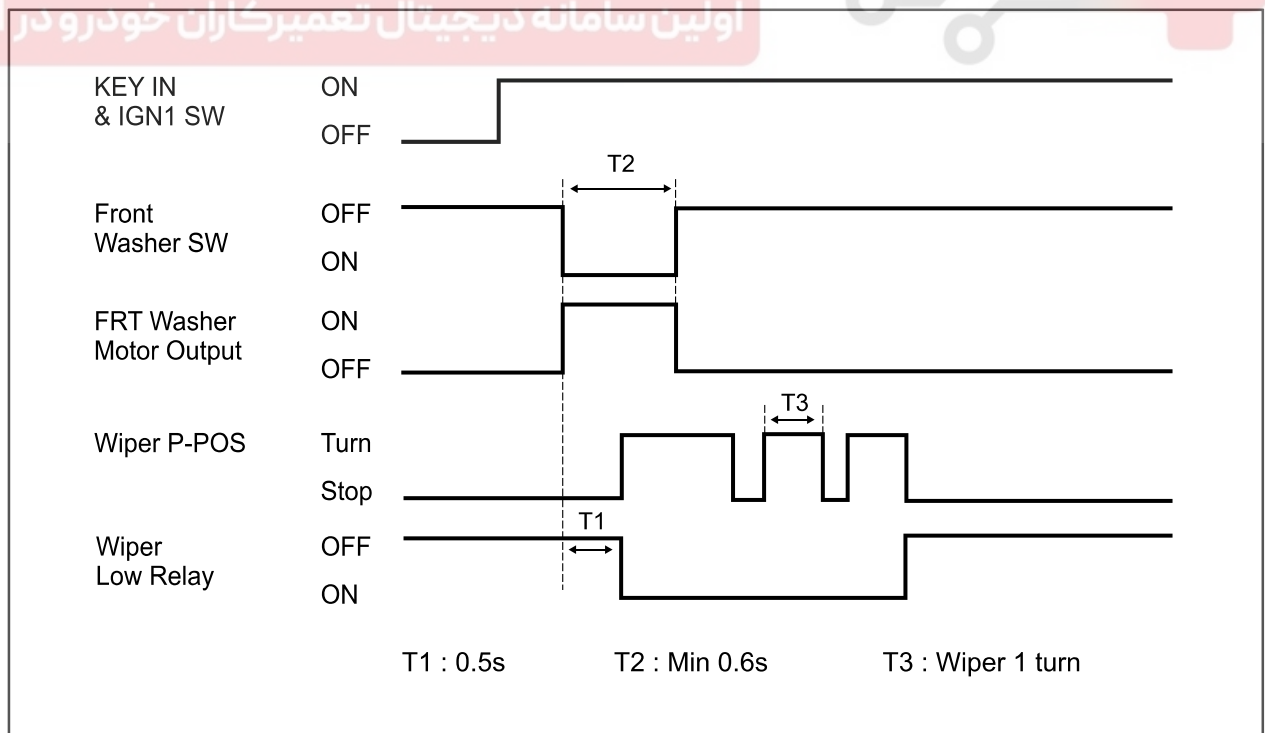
اولین سامانه دیجیتال تعمیرکاران خودرو در

KEY IN & IGN1 SW
ON
OFF

T2

Front Washer SW
OFF
ON

FRT Washer Motor Output
ON
OFF

T3

Wiper P-POS
Turn
Stop

T1

Wiper Low Relay
OFF
ON

T1 : 0.5s
T2 : Min 0.6s
T3 : Wiper 1 turn